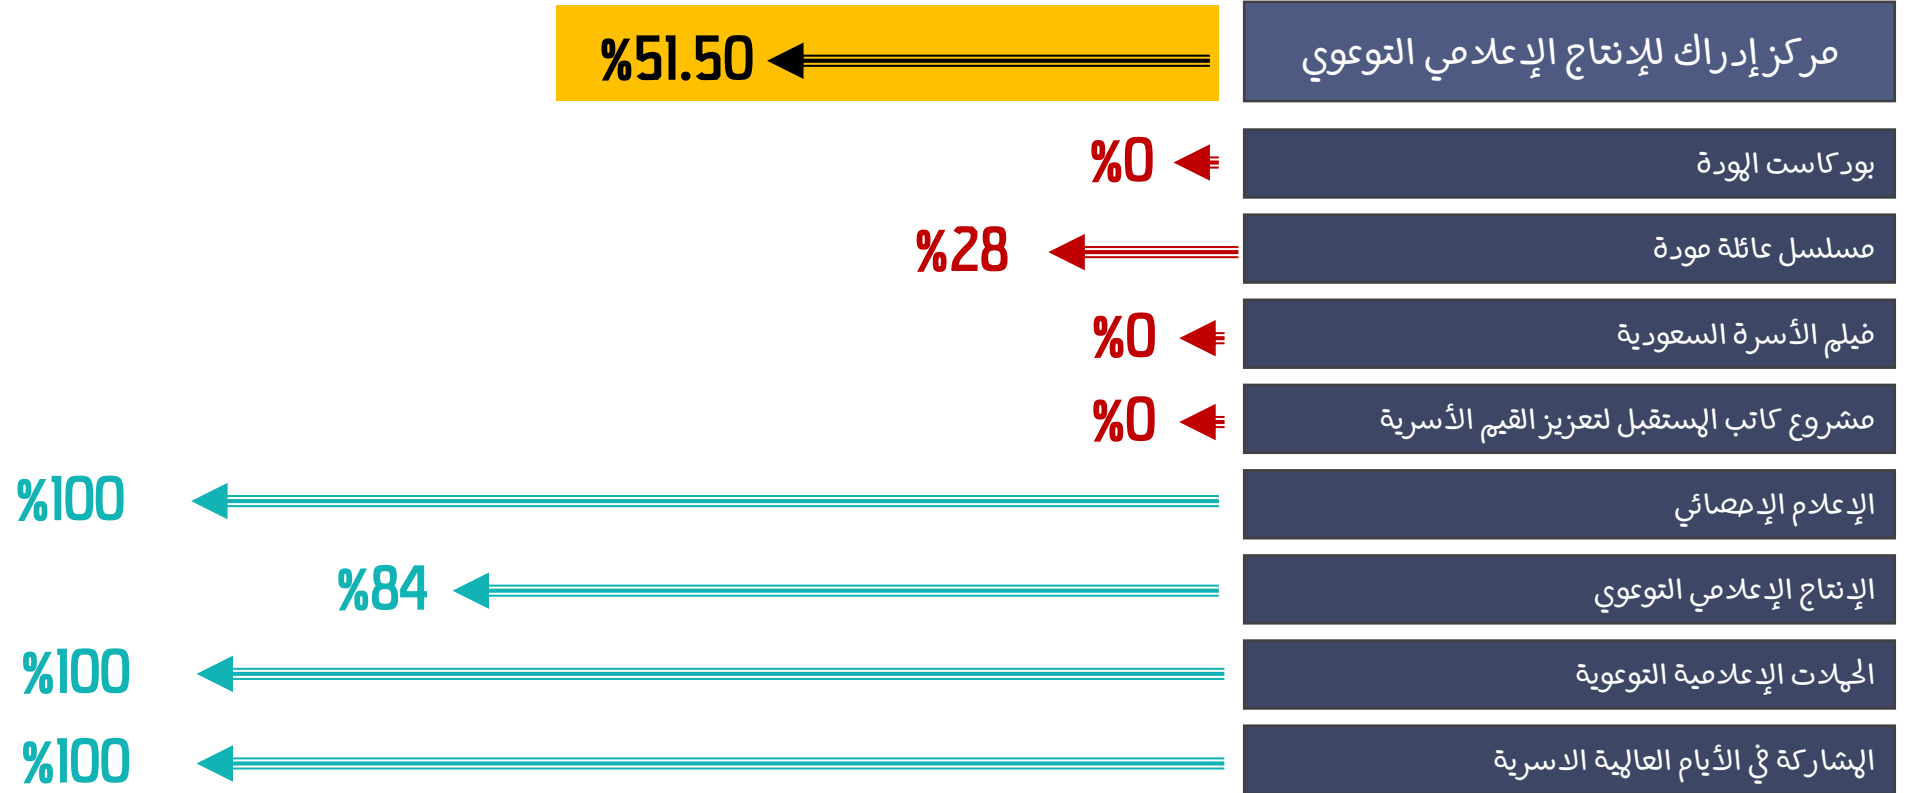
مركز إدراك للإنتاج الإعلامي التوعوي
%51.50

بودكاست الهودة
%0

مسلسل عائلة مودة
%28

فيلم الأسرة السعودية
%0

مشروع كاتب المستقبل لتعزيز القيم الأسرية
%0

الإعلام الإحصائي
%100

الإنتاج الإعلامي التوعوي
%84

الحملات الإعلامية التوعوية
%100

المشاركة في الأيام العالمية الاسرية
%100